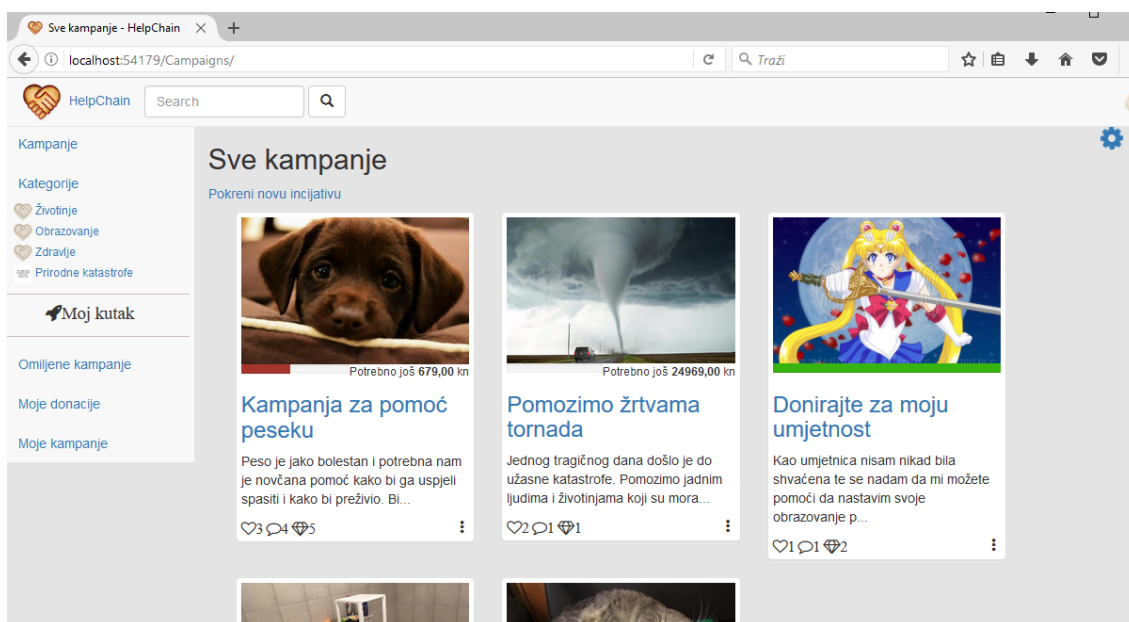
Sve kampanje - HelpChain ×  +

localhost:54179/Campaigns/

Traži

HelpChain

Search

Kampanje

Kategorije

Životinje

Obrazovanje

Zdravlje

Prirodne katastrofe

Moj kutak

Omiljene kampanje

Moje donacije

Moje kampanje

Sve kampanje

Pokreni novu incijativu

Potrebno još **679,00** kn

Kampanja za pomoć peseku

Peso je jako bolestan i potrebna nam je novčana pomoć kako bi ga uspjeli spasiti i kako bi preživio. Bi...

3 4 5

Potrebno još **24969,00** kn

Pomozimo žrtvama tornada

Jednog tragičnog dana došlo je do užasne katastrofe. Pomozimo jadnim ljudima i životinjama koji su mora...

2 1 1

Donirajte za moju umjetnost

Kao umjetnica nisam nikad bila shvaćena te se nadam da mi možete pomoći da nastavim svoje obrazovanje p...

1 1 2